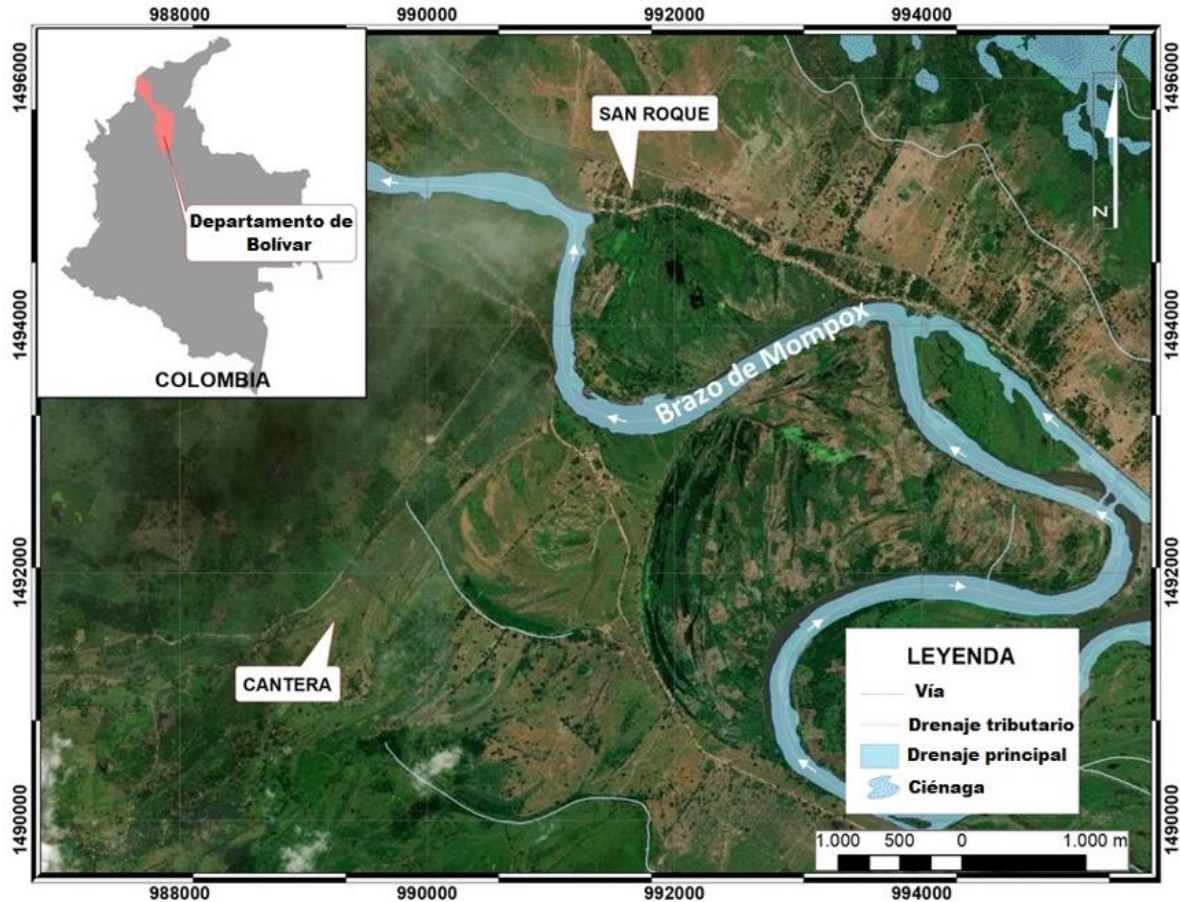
988000 990000 992000 994000

1496000 1494000 1492000 1490000

Departamento de Bolívar

COLOMBIA

SAN ROQUE

N

Brazo de Mompox

CANTERA

LEYENDA
Vía
Drenaje tributario
Drenaje principal
Ciénaga

1.000 500 0 1.000 m

988000 990000 992000 994000

1496000 1494000 1492000 1490000